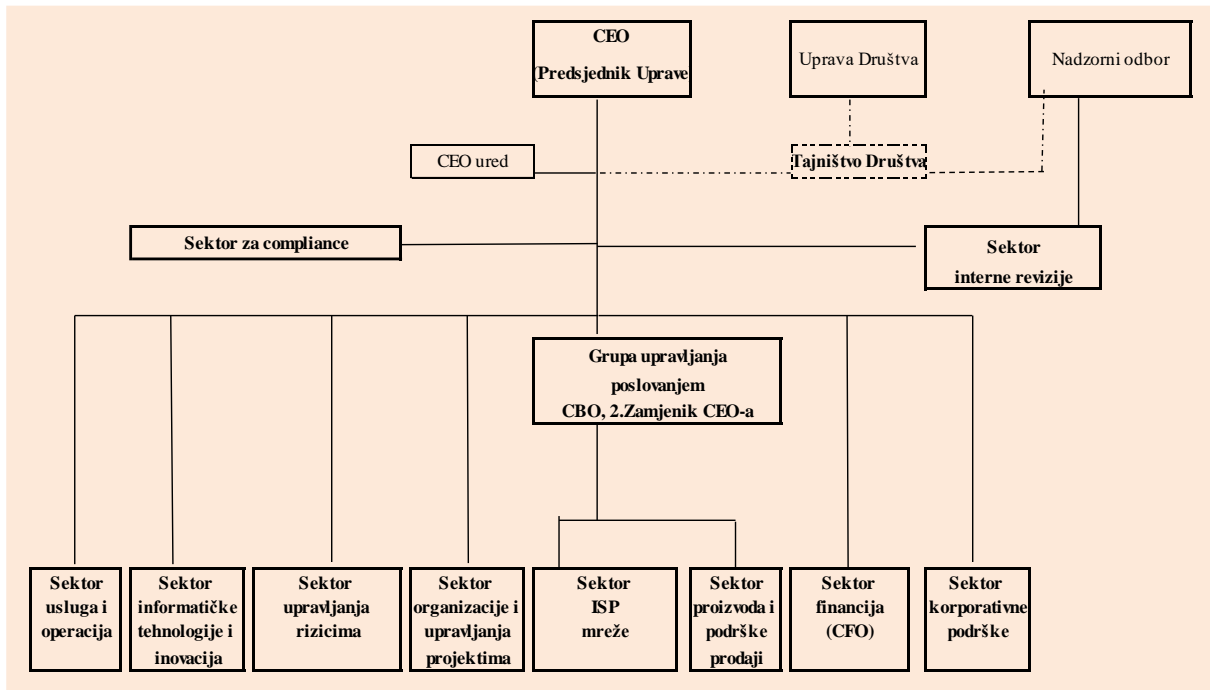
CEO
Predsjednik Uprave

Uprava Društva

Nadzorni odbor

CEO ured

Tajništvo Društva

Sektor za compliance

Sektor
interne revizije

Grupa upravljanja
poslovanjem
CBO, 2.Zamjenik CEO-a

Sektor
usluga i
operacija

Sektor
informatičke
tehnologije i
inovacija

Sektor
upravljanja
rizicima

Sektor
organizacije i
upravljanja
projektima

Sektor
ISP
mreže

Sektor
proizvoda i
podrške
prodaji

Sektor
financija
(CFO)

Sektor
korporativne
podrške